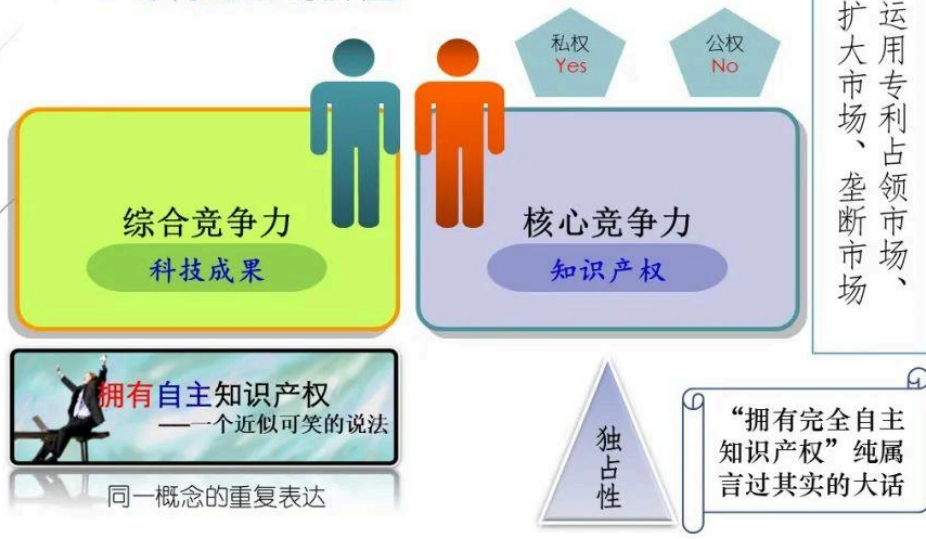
私权
Yes

公权
No

运用专利占领市场、扩大市场、垄断市场

综合竞争力
科技成果

核心竞争力
知识产权

拥有自主知识产权
——一个近似可笑的说法

同一概念的重复表达

独占性

“拥有完全自主知识产权”纯属言过其实的大话